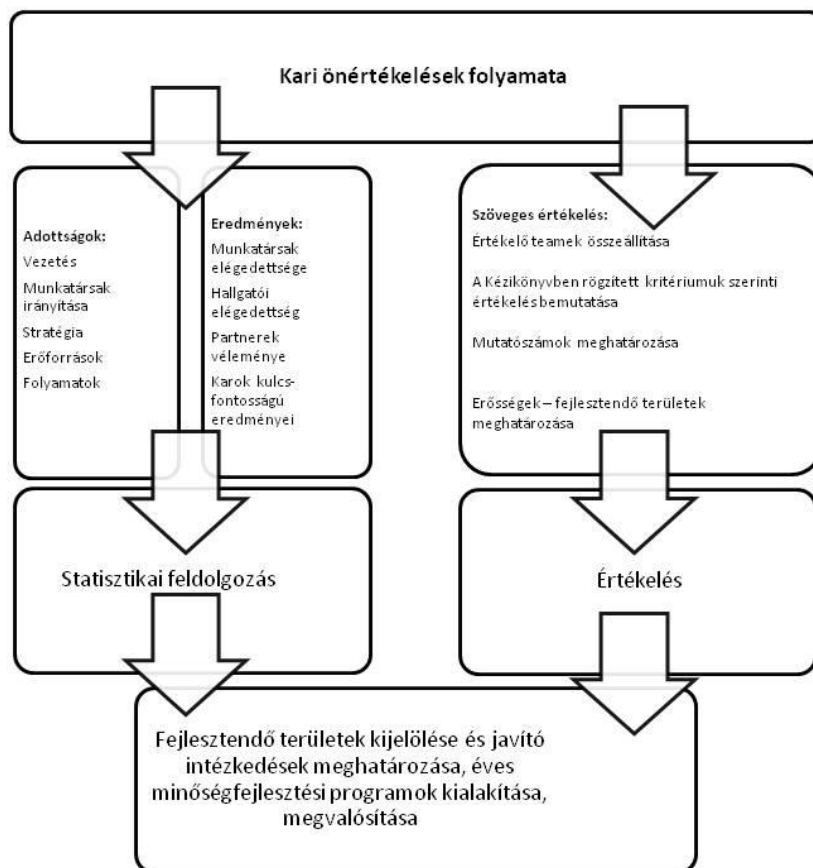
Kari önértékelések folyamata

Adottságok:
Vezetés
Munkatársak irányítása
Stratégia
Erőforrások
Folyamatok

Eredmények:
Munkatársak elégedettsége
Hallgatói elégedettség
Partnerek véleménye
Karok kulcsfontosságú eredményei

Szöveges értékelés:
Értékelő teamek összeállítása

A Kézikönyvben rögzített kritériumuk szerinti értékelés bemutatása

Mutatószámok meghatározása

Erősségek – fejlesztendő területek meghatározása

Statisztikai feldolgozás

Értékelés

Fejlesztendő területek kijelölése és javító intézkedések meghatározása, éves minőségfejlesztési programok kialakítása, megvalósítása